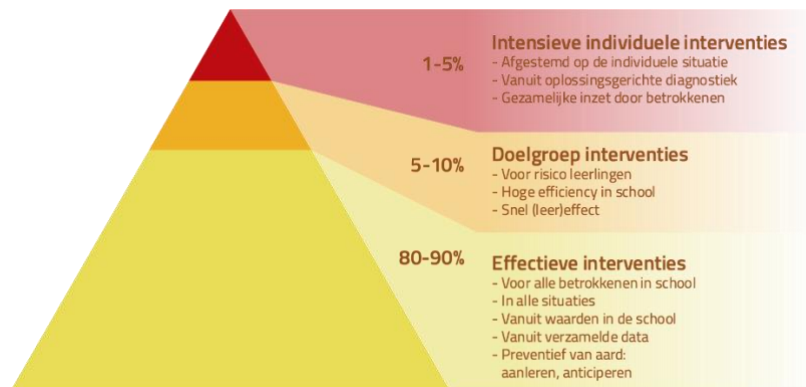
1-5%

Intensieve individuele interventies
- Afgestemd op de individuele situatie
- Vanuit oplossingsgerichte diagnostiek
- Gezamelijke inzet door betrokkenen

5-10%

Doelgroep interventies
- Voor risico leerlingen
- Hoge efficiency in school
- Snel (leer)effect

80-90%

Effectieve interventies
- Voor alle betrokkenen in school
- In alle situaties
- Vanuit waarden in de school
- Vanuit verzamelde data
- Preventief van aard: aanleren, anticiperen